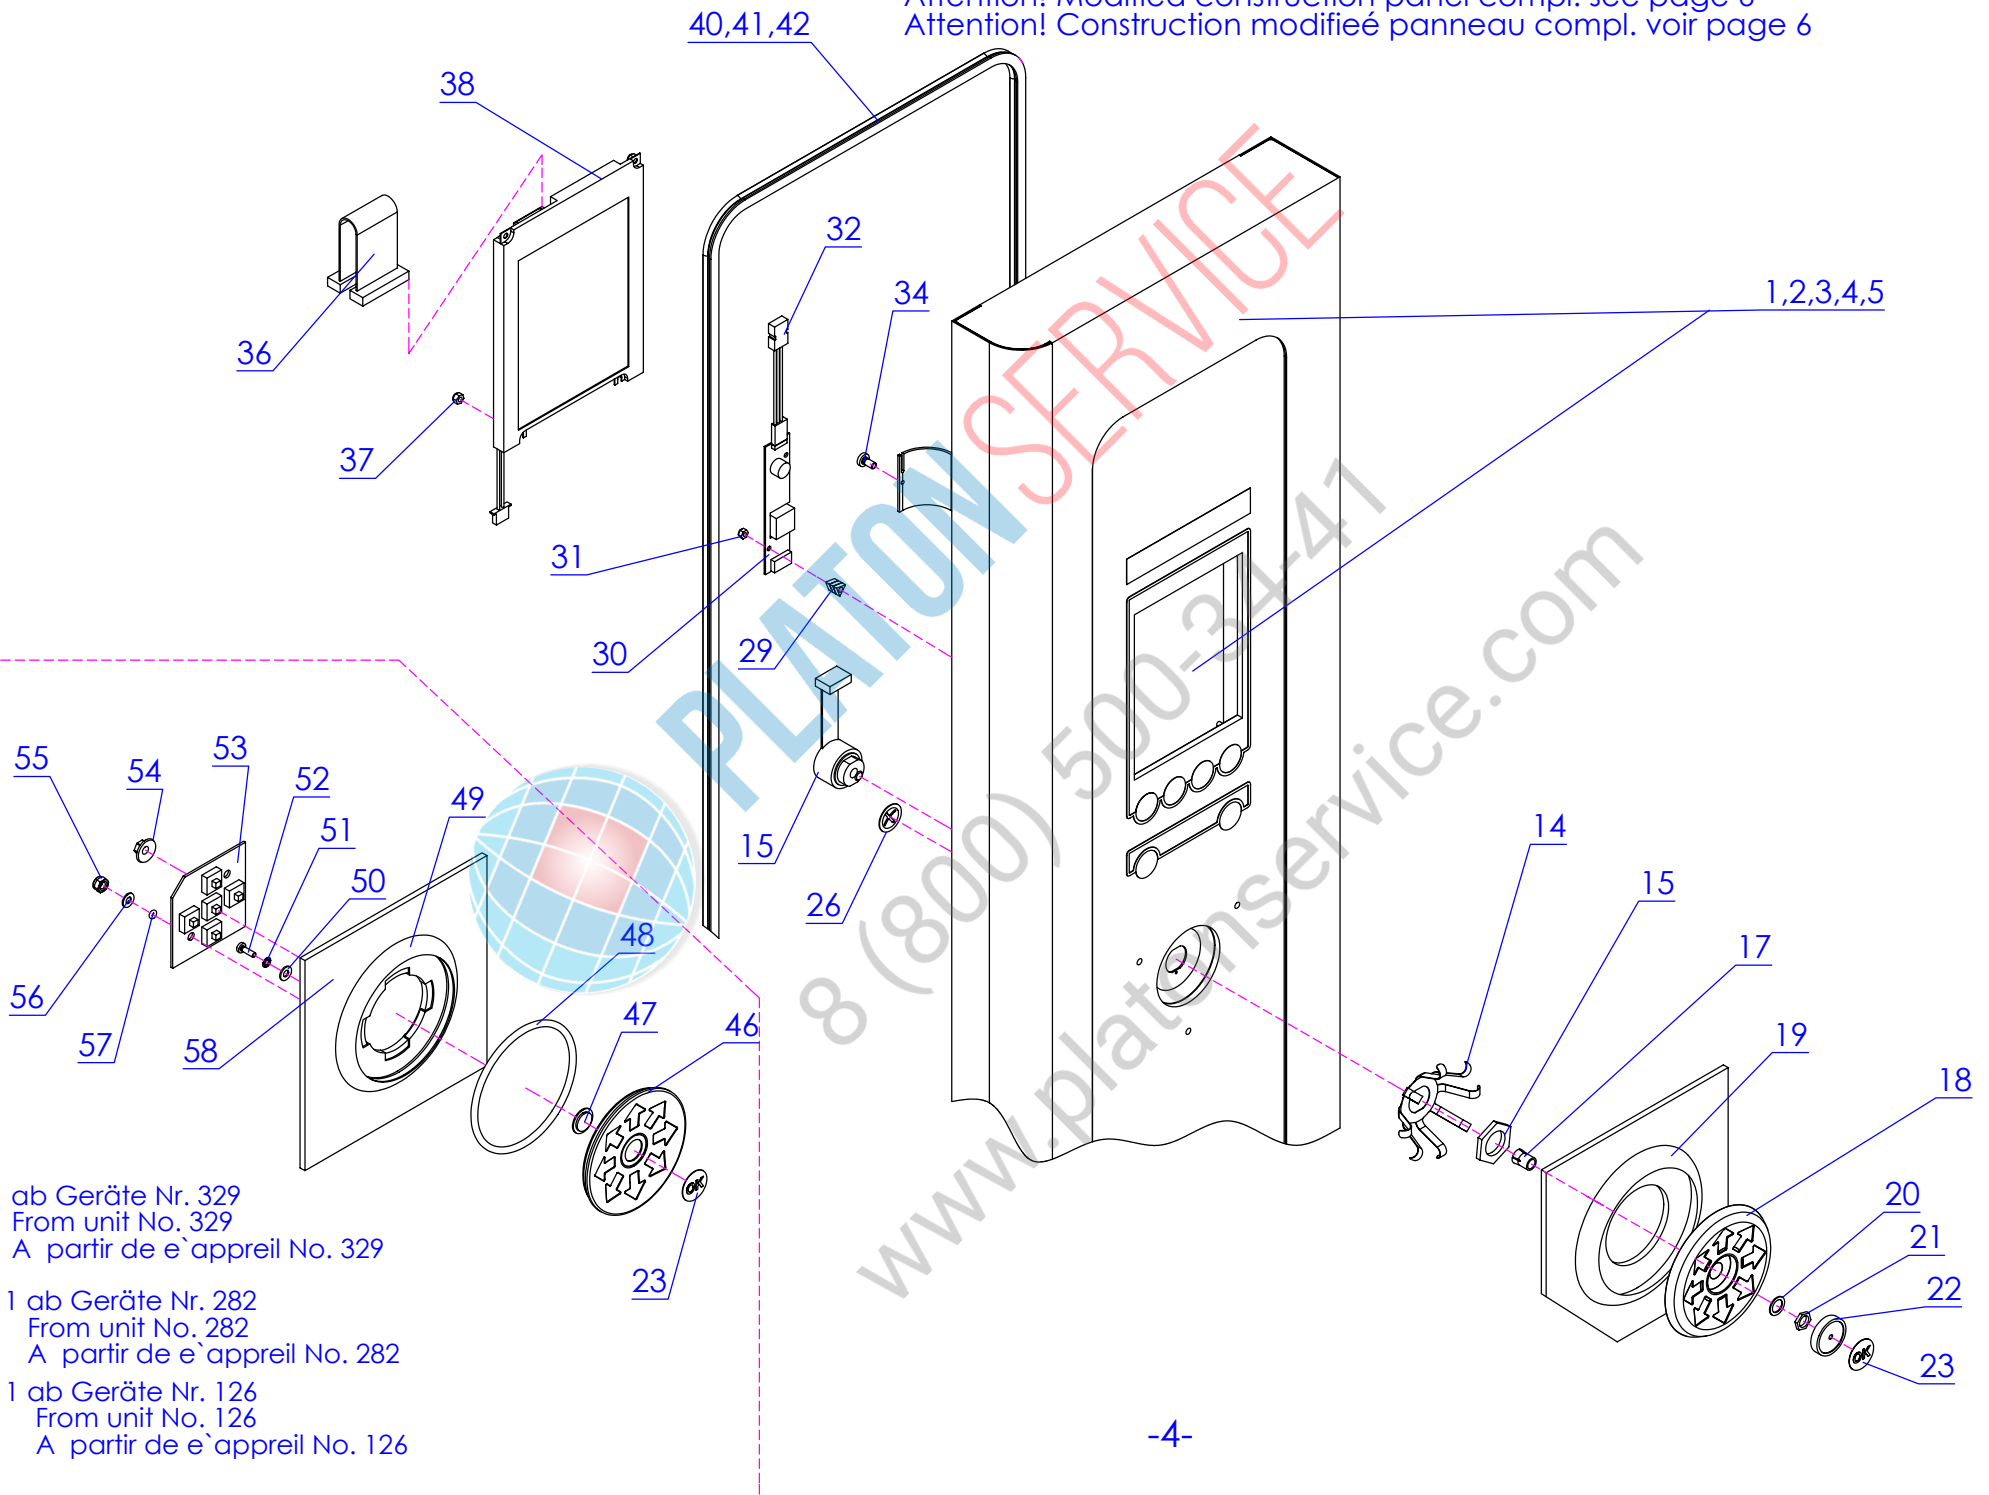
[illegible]
Attention! Construction modifieé panneau compl. voir page 6

40,41,42

38

36

37

32

34

1,2,3,4,5

31

30

29

15

26

55

54

53

52

51

50

49

48

56

57

58

47

46

23

14

15

17

19

18

20

21

22

23

PLATON SERVICE

8 (800) 500-34-41

www.platonservice.com

ab Geräte Nr. 329
From unit No. 329
A partir de e`appreil No. 329

1 ab Geräte Nr. 282
From unit No. 282
A partir de e`appreil No. 282

1 ab Geräte Nr. 126
From unit No. 126
A partir de e`appreil No. 126

-4-